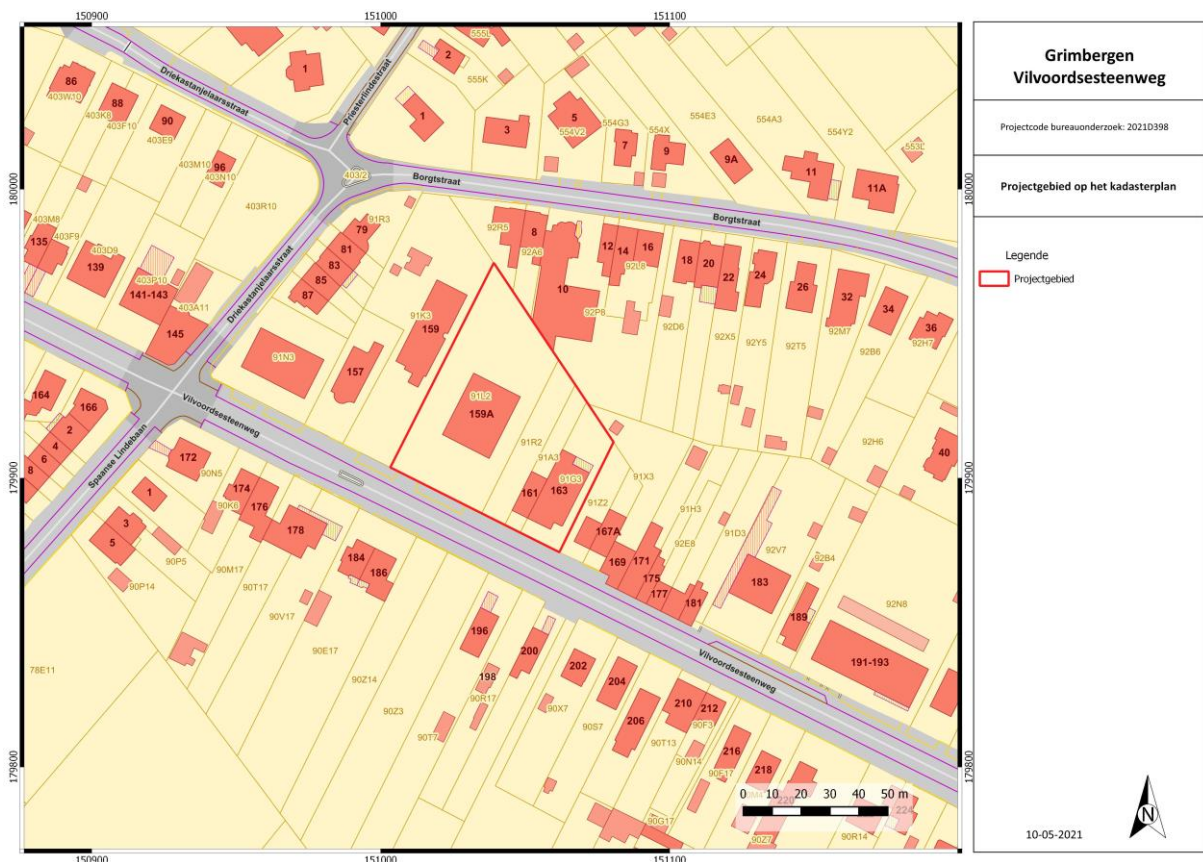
150900
151000
151100
180000
179900
179800

Grimbergen
Vilvoordsesteenweg

Projectcode bureauonderzoek: 2021D398

Projectgebied op het kadasterplan

Legende
Projectgebied

Driekastanjelaarsstraat
Priesterlindestraat
Borgtstraat
Borgtstraat
Driekastanjelaarsstraat
Vilvoordsesteenweg
Spaanse Lindebaan
Vilvoordsesteenweg

86
403W10
88
403K6
403F10
90
403E9
403M10
96
403N10
403R10
403M8
403F9
135
403D9
139
403P10
141-143
403A11
145
1
2
555K
555L
1
3
5
554V2
554G3
554X
7
9
554E3
9A
554A3
554Y2
11
11A
553C
403/2
91R3
79
81
83
85
87
92R5
8
92A6
10
92P8
12
14
16
92L8
18
20
22
24
26
32
34
36
92D6
92X5
92Y5
92T5
92M7
92B6
92H7
91K3
159
91N3
157
91L2
159A
91R2
91A3
91G3
161
163
91X3
91Z2
167A
91H3
92E8
91D3
92V7
92H6
40
92B4
92N8
164
166
2
4
6
8
172
90N5
174
90K6
176
178
1
3
5
90P5
90M17
90P14
184
186
90T17
169
171
175
177
181
183
189
191-193
90V17
90E17
196
200
198
90R17
202
204
90X7
90Z14
90Z3
90T7
90S7
206
210
212
90F3
90T13
90N14
216
90F17
218
220
224
90G17
90Z7
90R14
78E11

0 10 20 30 40 50 m

10-05-2021
N